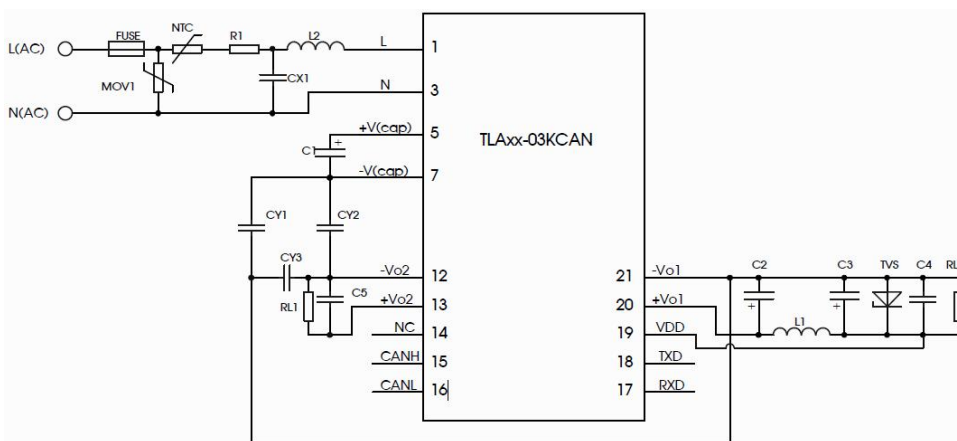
L(AC)

N(AC)

FUSE

NTC

R1

L2

MOV1

CX1

L

N

1

3

+V(cap)

5

C1

-V(cap)

7

TLAxx-03KCAN

CY1

CY2

CY3

-Vo2

12

RL1

C5

+Vo2

13

NC

14

CANH

15

CANL

16

21

-Vo1

20

+Vo1

19

VDD

18

TXD

17

RXD

C2

C3

TVS

C4

RL

L1